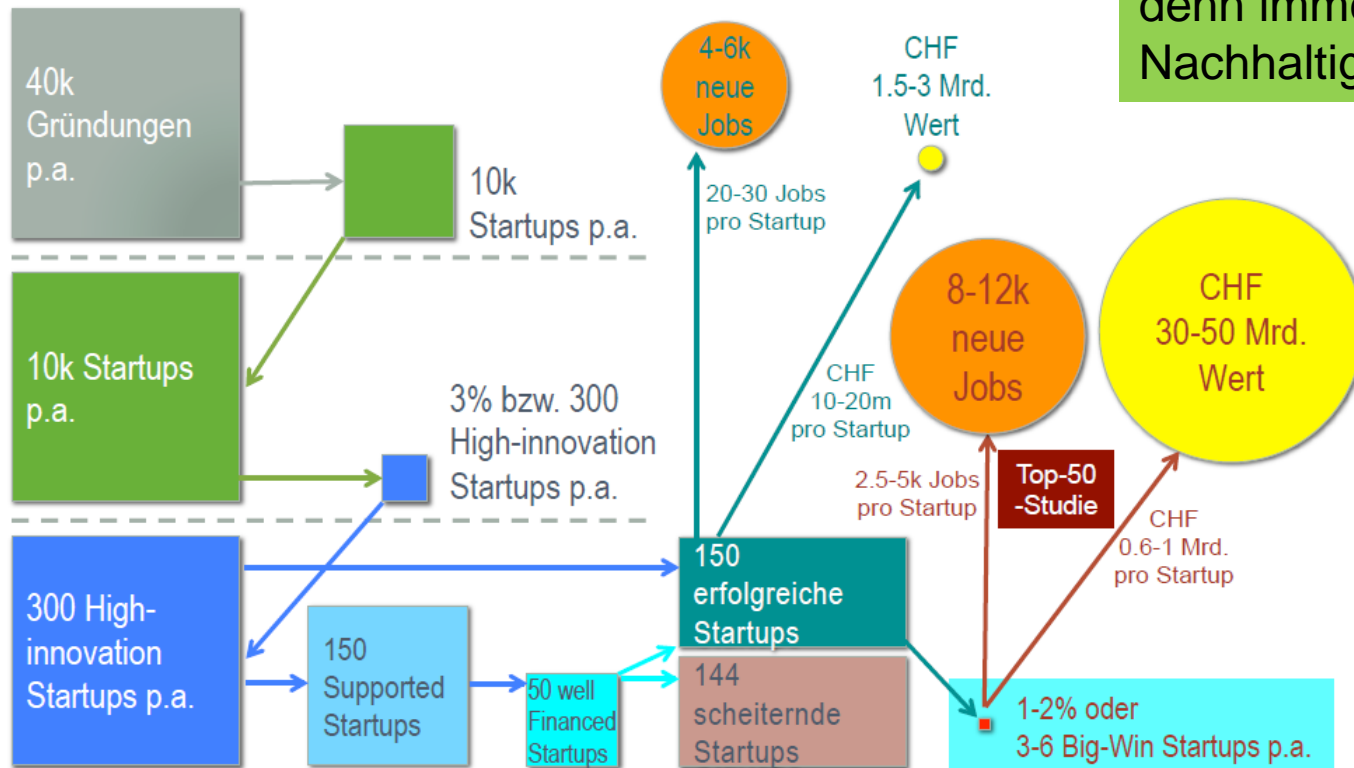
denn imme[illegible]
Nachhaltig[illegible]

40k Gründungen p.a.

10k Startups p.a.

4-6k neue Jobs

CHF 1.5-3 Mrd. Wert

20-30 Jobs pro Startup

8-12k neue Jobs

CHF 30-50 Mrd. Wert

10k Startups p.a.

3% bzw. 300 High-innovation Startups p.a.

CHF 10-20m pro Startup

2.5-5k Jobs pro Startup

Top-50 -Studie

CHF 0.6-1 Mrd. pro Startup

300 High-innovation Startups p.a.

150 Supported Startups

50 well Financed Startups

150 erfolgreiche Startups

144 scheiternde Startups

1-2% oder 3-6 Big-Win Startups p.a.